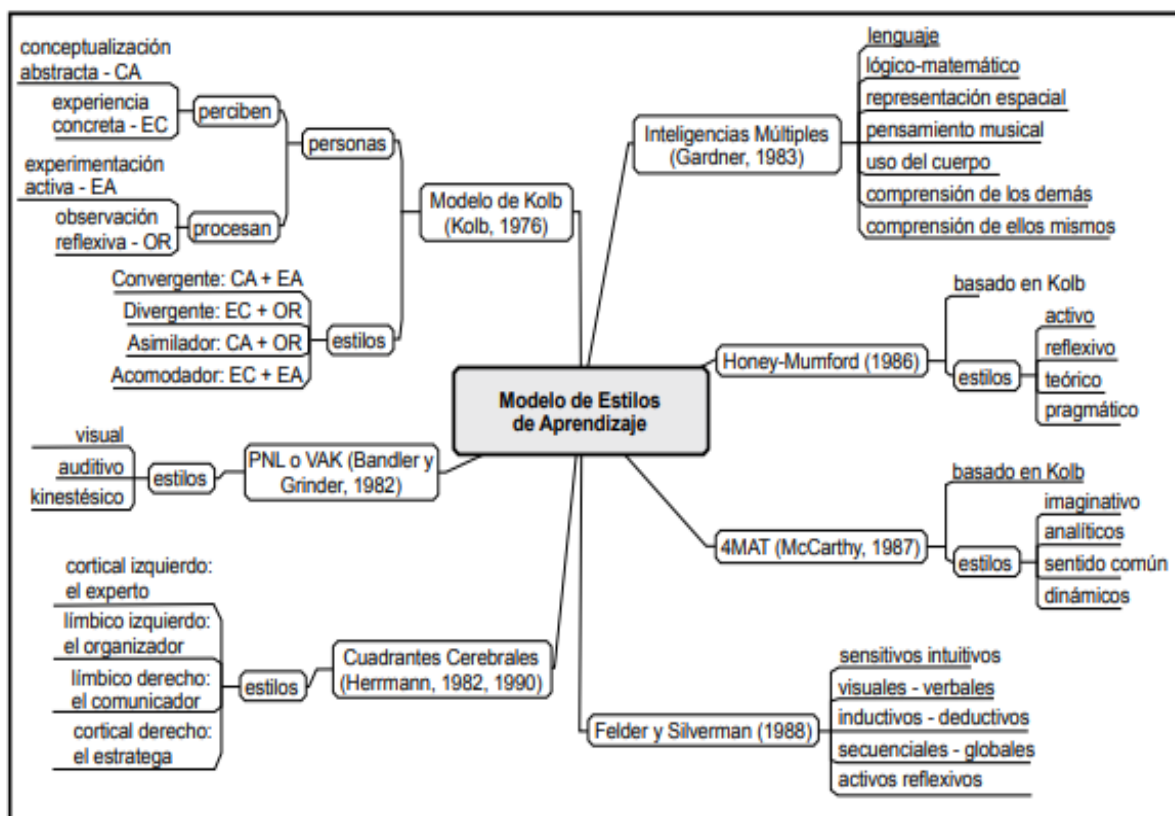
Modelo de Estilos de Aprendizaje

Modelo de Kolb (Kolb, 1976)
personas
perciben
conceptualización abstracta - CA
experiencia concreta - EC
procesan
experimentación activa - EA
observación reflexiva - OR
estilos
Convergente: CA + EA
Divergente: EC + OR
Asimilador: CA + OR
Acomodador: EC + EA

PNL o VAK (Bandler y Grinder, 1982)
estilos
visual
auditivo
kinestésico

Cuadrantes Cerebrales (Herrmann, 1982, 1990)
estilos
cortical izquierdo: el experto
límbico izquierdo: el organizador
límbico derecho: el comunicador
cortical derecho: el estratega

Inteligencias Múltiples (Gardner, 1983)
lenguaje
lógico-matemático
representación espacial
pensamiento musical
uso del cuerpo
comprensión de los demás
comprensión de ellos mismos

Honey-Mumford (1986)
basado en Kolb
estilos
activo
reflexivo
teórico
pragmático

4MAT (McCarthy, 1987)
basado en Kolb
estilos
imaginativo
analíticos
sentido común
dinámicos

Felder y Silverman (1988)
sensitivos intuitivos
visuales - verbales
inductivos - deductivos
secuenciales - globales
activos reflexivos